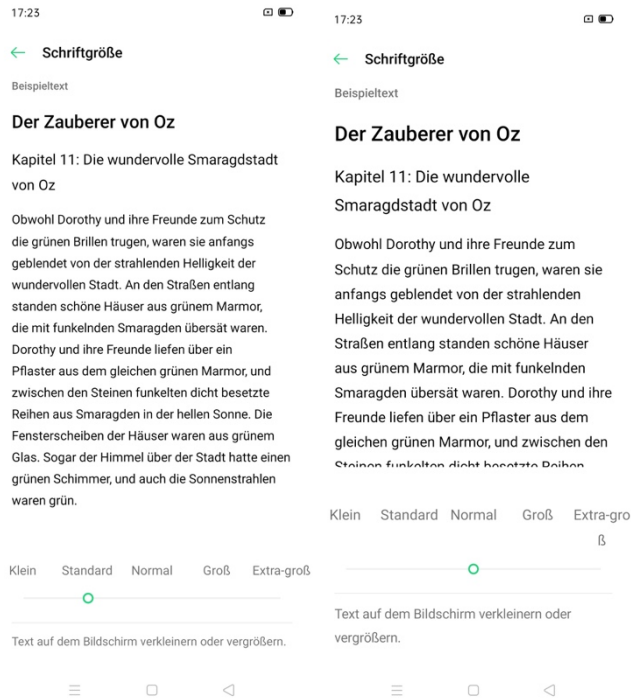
17:23

← Schriftgröße

Beispieltext

Der Zauberer von Oz

Kapitel 11: Die wundervolle Smaragdstadt von Oz

Obwohl Dorothy und ihre Freunde zum Schutz die grünen Brillen trugen, waren sie anfangs geblendet von der strahlenden Helligkeit der wundervollen Stadt. An den Straßen entlang standen schöne Häuser aus grünem Marmor, die mit funkelnden Smaragden übersät waren. Dorothy und ihre Freunde liefen über ein Pflaster aus dem gleichen grünen Marmor, und zwischen den Steinen funkelten dicht besetzte Reihen aus Smaragden in der hellen Sonne. Die Fensterscheiben der Häuser waren aus grünem Glas. Sogar der Himmel über der Stadt hatte einen grünen Schimmer, und auch die Sonnenstrahlen waren grün.

Klein Standard Normal Groß Extra-groß

Text auf dem Bildschirm verkleinern oder vergrößern.

17:23

← Schriftgröße

Beispieltext

Der Zauberer von Oz

Kapitel 11: Die wundervolle Smaragdstadt von Oz

Obwohl Dorothy und ihre Freunde zum Schutz die grünen Brillen trugen, waren sie anfangs geblendet von der strahlenden Helligkeit der wundervollen Stadt. An den Straßen entlang standen schöne Häuser aus grünem Marmor, die mit funkelnden Smaragden übersät waren. Dorothy und ihre Freunde liefen über ein Pflaster aus dem gleichen grünen Marmor, und zwischen den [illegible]

Klein Standard Normal Groß Extra-groß

Text auf dem Bildschirm verkleinern oder vergrößern.